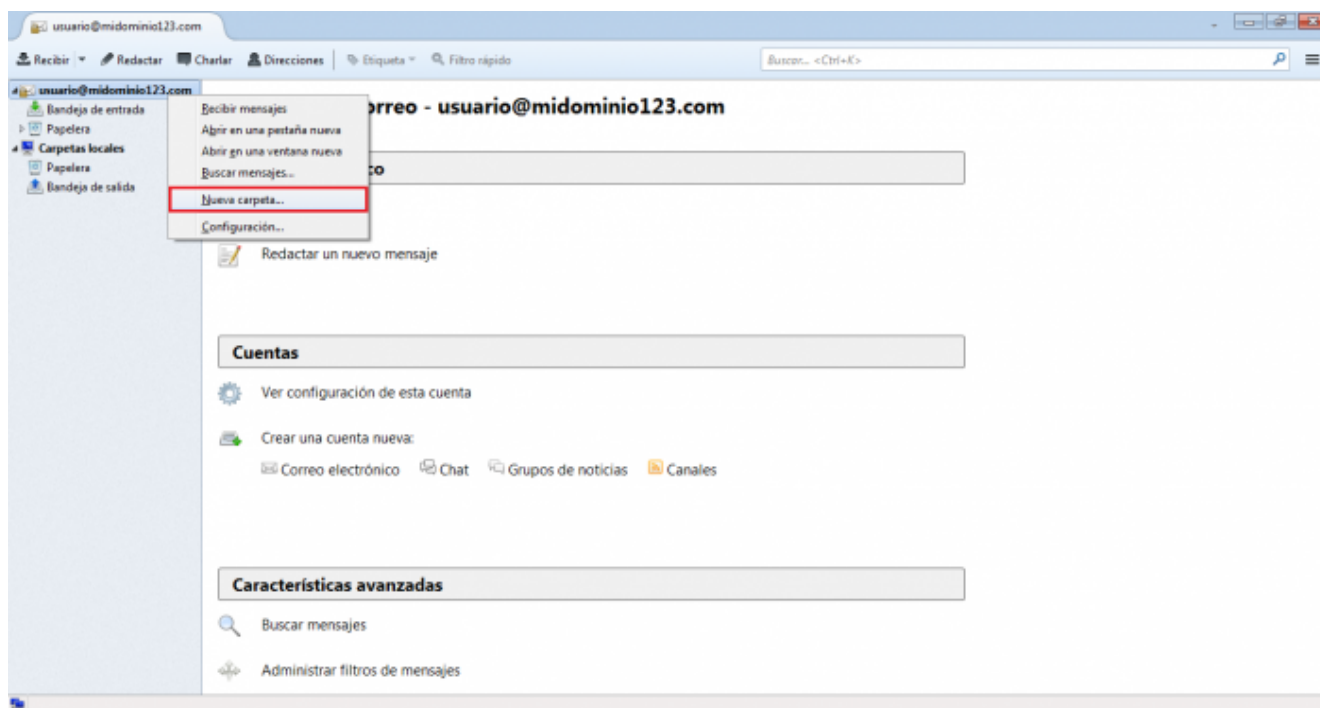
usuario@midominio123.com

Recibir Redactar Charlar Direcciones Etiqueta Filtro rápido

Buscar... <Ctrl+K>

usuario@midominio123.com
Bandeja de entrada
Papelera
Carpetas locales
Papelera
Bandeja de salida

Recibir mensajes
Abrir en una pestaña nueva
Abrir en una ventana nueva
Buscar mensajes...
Nueva carpeta...
Configuración...

orreo - usuario@midominio123.com

co

Redactar un nuevo mensaje

Cuentas

Ver configuración de esta cuenta

Crear una cuenta nueva:

Correo electrónico Chat Grupos de noticias Canales

Características avanzadas

Buscar mensajes

Administrar filtros de mensajes